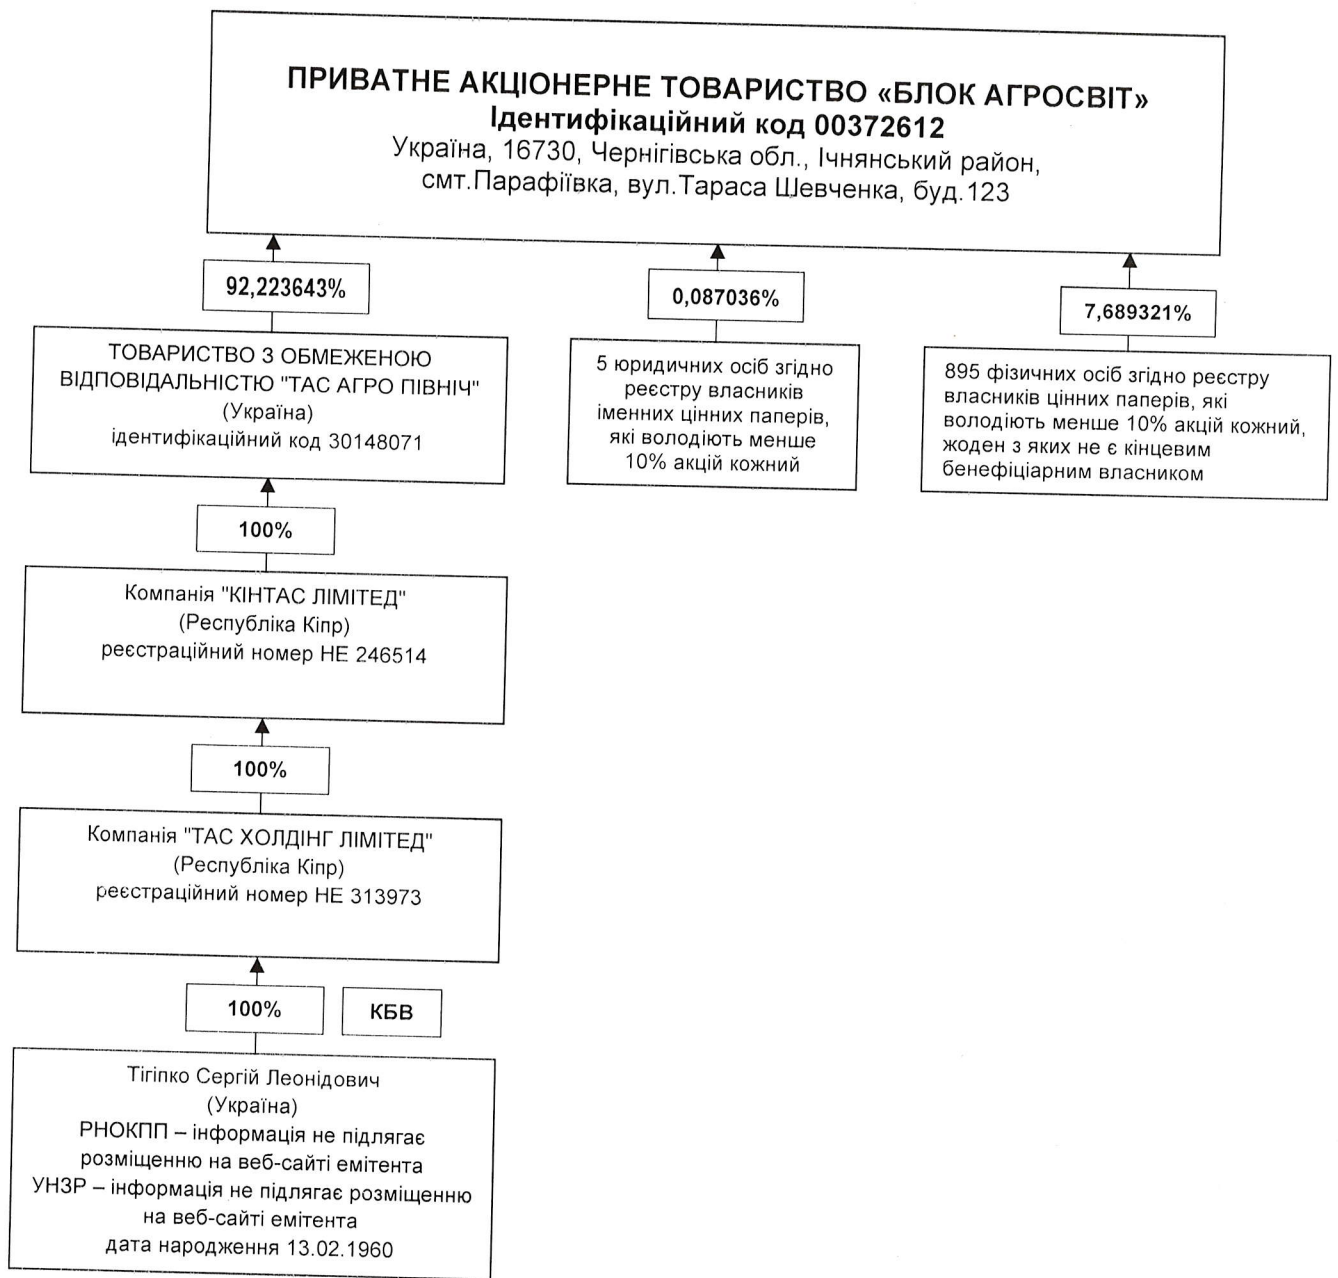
ПРИВАТНЕ АКЦІОНЕРНЕ ТОВАРИСТВО «БЛОК АГРОСВІТ»
Ідентифікаційний код 00372612
Україна, 16730, Чернігівська обл., Ічнянський район, смт.Парафіївка, вул.Тараса Шевченка, буд.123

92,223643%

ТОВАРИСТВО З ОБМЕЖЕНОЮ ВІДПОВІДАЛЬНІСТЮ "ТАС АГРО ПІВНІЧ" (Україна) ідентифікаційний код 30148071

0,087036%

5 юридичних осіб згідно реєстру власників іменних цінних паперів, які володіють менше 10% акцій кожний

7,689321%

895 фізичних осіб згідно реєстру власників цінних паперів, які володіють менше 10% акцій кожний, жоден з яких не є кінцевим бенефіціарним власником

100%

Компанія "КІНТАС ЛІМІТЕД" (Республіка Кіпр) реєстраційний номер НЕ 246514

100%

Компанія "ТАС ХОЛДІНГ ЛІМІТЕД" (Республіка Кіпр) реєстраційний номер НЕ 313973

100%

КБВ

Тігіпко Сергій Леонідович (Україна) РНОКПП – інформація не підлягає розміщенню на веб-сайті емітента УНЗР – інформація не підлягає розміщенню на веб-сайті емітента дата народження 13.02.1960